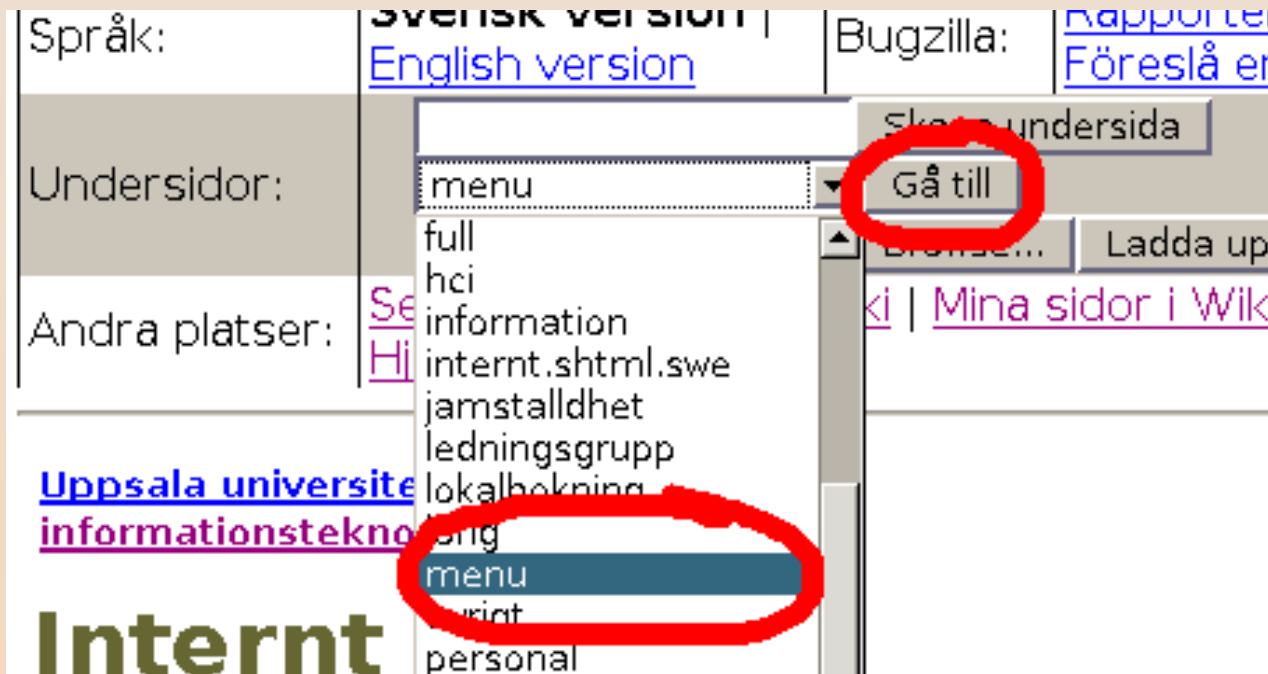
Språk: Svensk version | English version

Bugzilla: Rapporter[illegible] Föreslå e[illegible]

Undersidor: Sk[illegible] undersida

menu

Gå till

Br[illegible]... Ladda up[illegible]

Andra platser: Se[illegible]ki | Mina sidor i Wik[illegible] Hj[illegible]

full
hci
information
internt.shtml.swe
jamstalldhet
ledningsgrupp
lokalbokning
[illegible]ng
menu
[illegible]rigt
personal

Uppsala universite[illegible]
informationstekno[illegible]

Internt